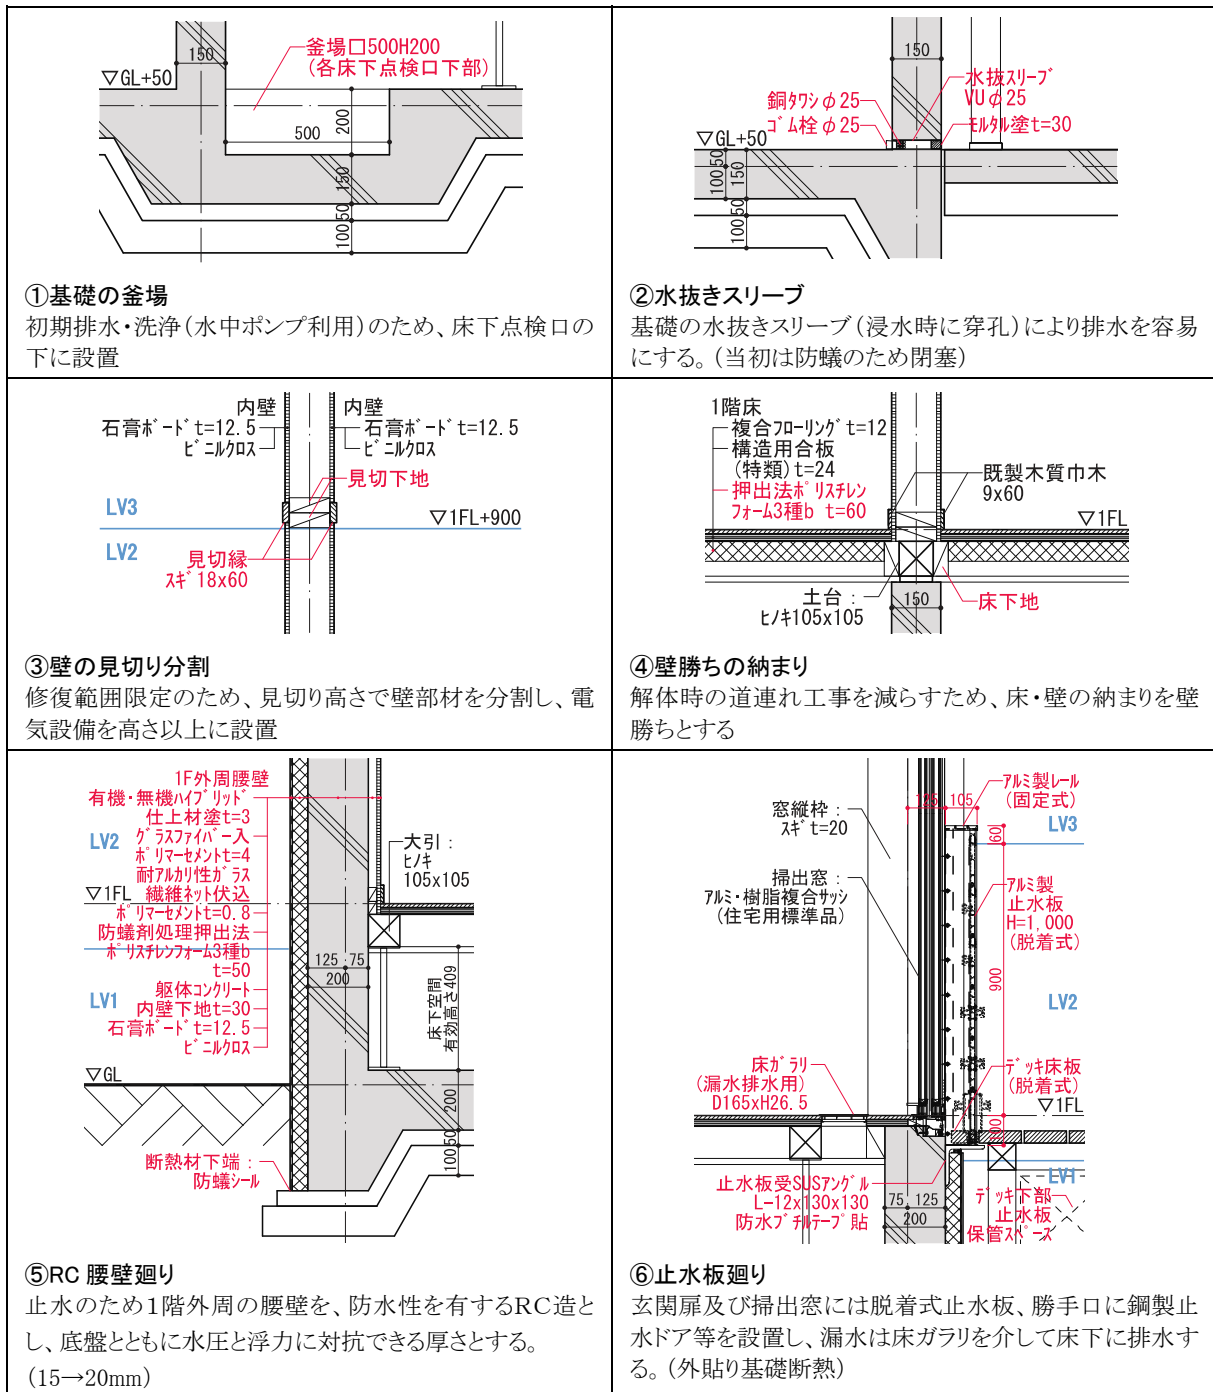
釜場□500H200
(各床下点検口下部)
▽GL+50
150
500
200
150
100 50

①基礎の釜場
初期排水・洗浄(水中ポンプ利用)のため、床下点検口の下に設置

150
水抜スリーブ
VU φ 25
銅タワシ φ 25
ゴム栓 φ 25
モルタル塗t=30
▽GL+50
100 50
150
100 50

②水抜きスリーブ
基礎の水抜きスリーブ(浸水時に穿孔)により排水を容易にする。(当初は防蟻のため閉塞)

内壁
石膏ボードt=12.5
ビニルクロス
内壁
石膏ボードt=12.5
ビニルクロス
見切下地
LV3
▽1FL+900
LV2
見切縁
スギ18x60

③壁の見切り分割
修復範囲限定のため、見切り高さで壁部材を分割し、電気設備を高さ以上に設置

1階床
複合フローリングt=12
構造用合板
(特類)t=24
押出法ポリスチレン
フォーム3種b t=60
既製木質巾木
9x60
▽1FL
土台:
ヒノキ105x105
150
床下地

④壁勝ちの納まり
解体時の道連れ工事を減らすため、床・壁の納まりを壁勝ちとする

1F外周腰壁
有機・無機ハイブリッド
仕上材塗t=3
LV2
グラスファイバー入
ポリマーセメントt=4
耐アルカリ性ガラス
▽1FL
繊維ネット伏込
ポリマーセメントt=0.8
防蟻剤処理押出法
ポリスチレンフォーム3種b
t=50
LV1
躯体コンクリート
内壁下地t=30
石膏ボードt=12.5
ビニルクロス
▽GL
断熱材下端:
防蟻シール
大引:
ヒノキ
105x105
125 75
200
床下空間
有効高さ409
200
100 50

⑤RC 腰壁廻り
止水のため1階外周の腰壁を、防水性を有するRC造とし、底盤とともに水圧と浮力に対抗できる厚さとする。
(15→20mm)

窓縦枠:
スギt=20
掃出窓:
アルミ・樹脂複合サッシ
(住宅用標準品)
125 105
アルミ製レール
(固定式)
LV3
60
アルミ製
止水板
H=1,000
(脱着式)
900
LV2
床ガラリ
(漏水排水用)
D165xH26.5
デッキ床板
(脱着式)
▽1FL
止水板受SUSアングル
L-12x130x130
防水ブチルテープ貼
75 125
200
LV1
デッキ下部
止水板
保管スペース

⑥止水板廻り
玄関扉及び掃出窓には脱着式止水板、勝手口に鋼製止水ドア等を設置し、漏水は床ガラリを介して床下に排水する。(外貼り基礎断熱)